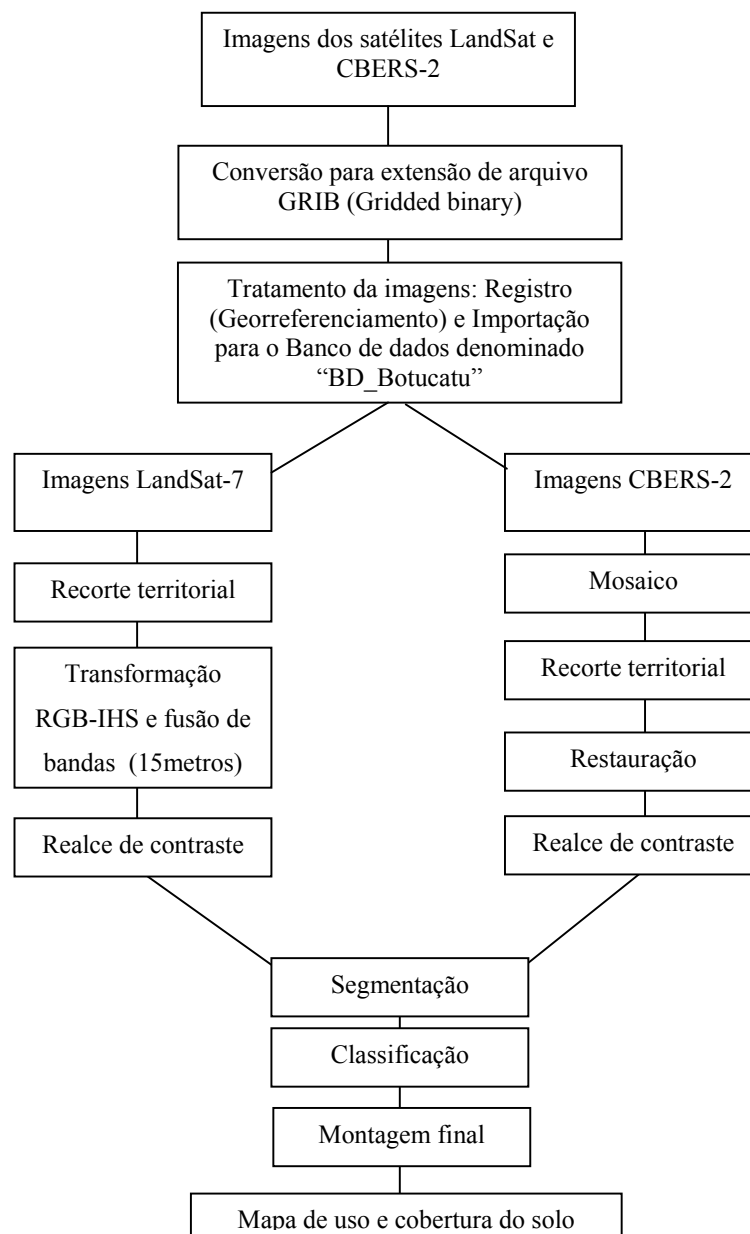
Imagens dos satélites LandSat e CBERS-2

Conversão para extensão de arquivo GRIB (Gridded binary)

Tratamento da imagens: Registro (Georreferenciamento) e Importação para o Banco de dados denominado "BD_Botucatu"

Imagens LandSat-7

Recorte territorial

Transformação RGB-IHS e fusão de bandas (15metros)

Realce de contraste

Imagens CBERS-2

Mosaico

Recorte territorial

Restauração

Realce de contraste

Segmentação

Classificação

Montagem final

Mapa de uso e cobertura do solo